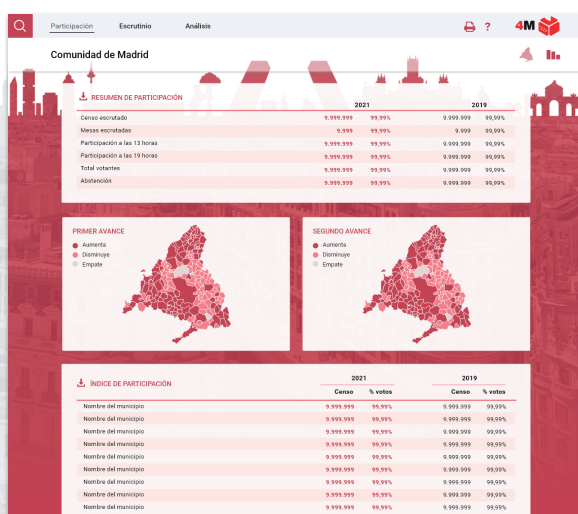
Participación Escrutinio Análisis

4M

Comunidad de Madrid

RESUMEN DE PARTICIPACIÓN

| | 2021 | | 2019 | |
|---|---|---|---|---|
| Censo escrutado | 9.999.999 | 99,99% | 9.999.999 | 99,99% |
| Mesas escrutadas | 9.999 | 99,99% | 9.999 | 99,99% |
| Participación a las 13 horas | 9.999.999 | 99,99% | 9.999.999 | 99,99% |
| Participación a las 19 horas | 9.999.999 | 99,99% | 9.999.999 | 99,99% |
| Total votantes | 9.999.999 | 99,99% | 9.999.999 | 99,99% |
| Abstención | 9.999.999 | 99,99% | 9.999.999 | 99,99% |

PRIMER AVANCE
Aumenta
Disminuye
Empate

SEGUNDO AVANCE
Aumenta
Disminuye
Empate

ÍNDICE DE PARTICIPACIÓN

| | 2021 Censo | 2021 % votos | 2019 Censo | 2019 % votos |
|---|---|---|---|---|
| Nombre del municipio | 9.999.999 | 99,99% | 9.999.999 | 99,99% |
| Nombre del municipio | 9.999.999 | 99,99% | 9.999.999 | 99,99% |
| Nombre del municipio | 9.999.999 | 99,99% | 9.999.999 | 99,99% |
| Nombre del municipio | 9.999.999 | 99,99% | 9.999.999 | 99,99% |
| Nombre del municipio | 9.999.999 | 99,99% | 9.999.999 | 99,99% |
| Nombre del municipio | 9.999.999 | 99,99% | 9.999.999 | 99,99% |
| Nombre del municipio | 9.999.999 | 99,99% | 9.999.999 | 99,99% |
| Nombre del municipio | 9.999.999 | 99,99% | 9.999.999 | 99,99% |
| Nombre del municipio | 9.999.999 | 99,99% | 9.999.999 | 99,99% |